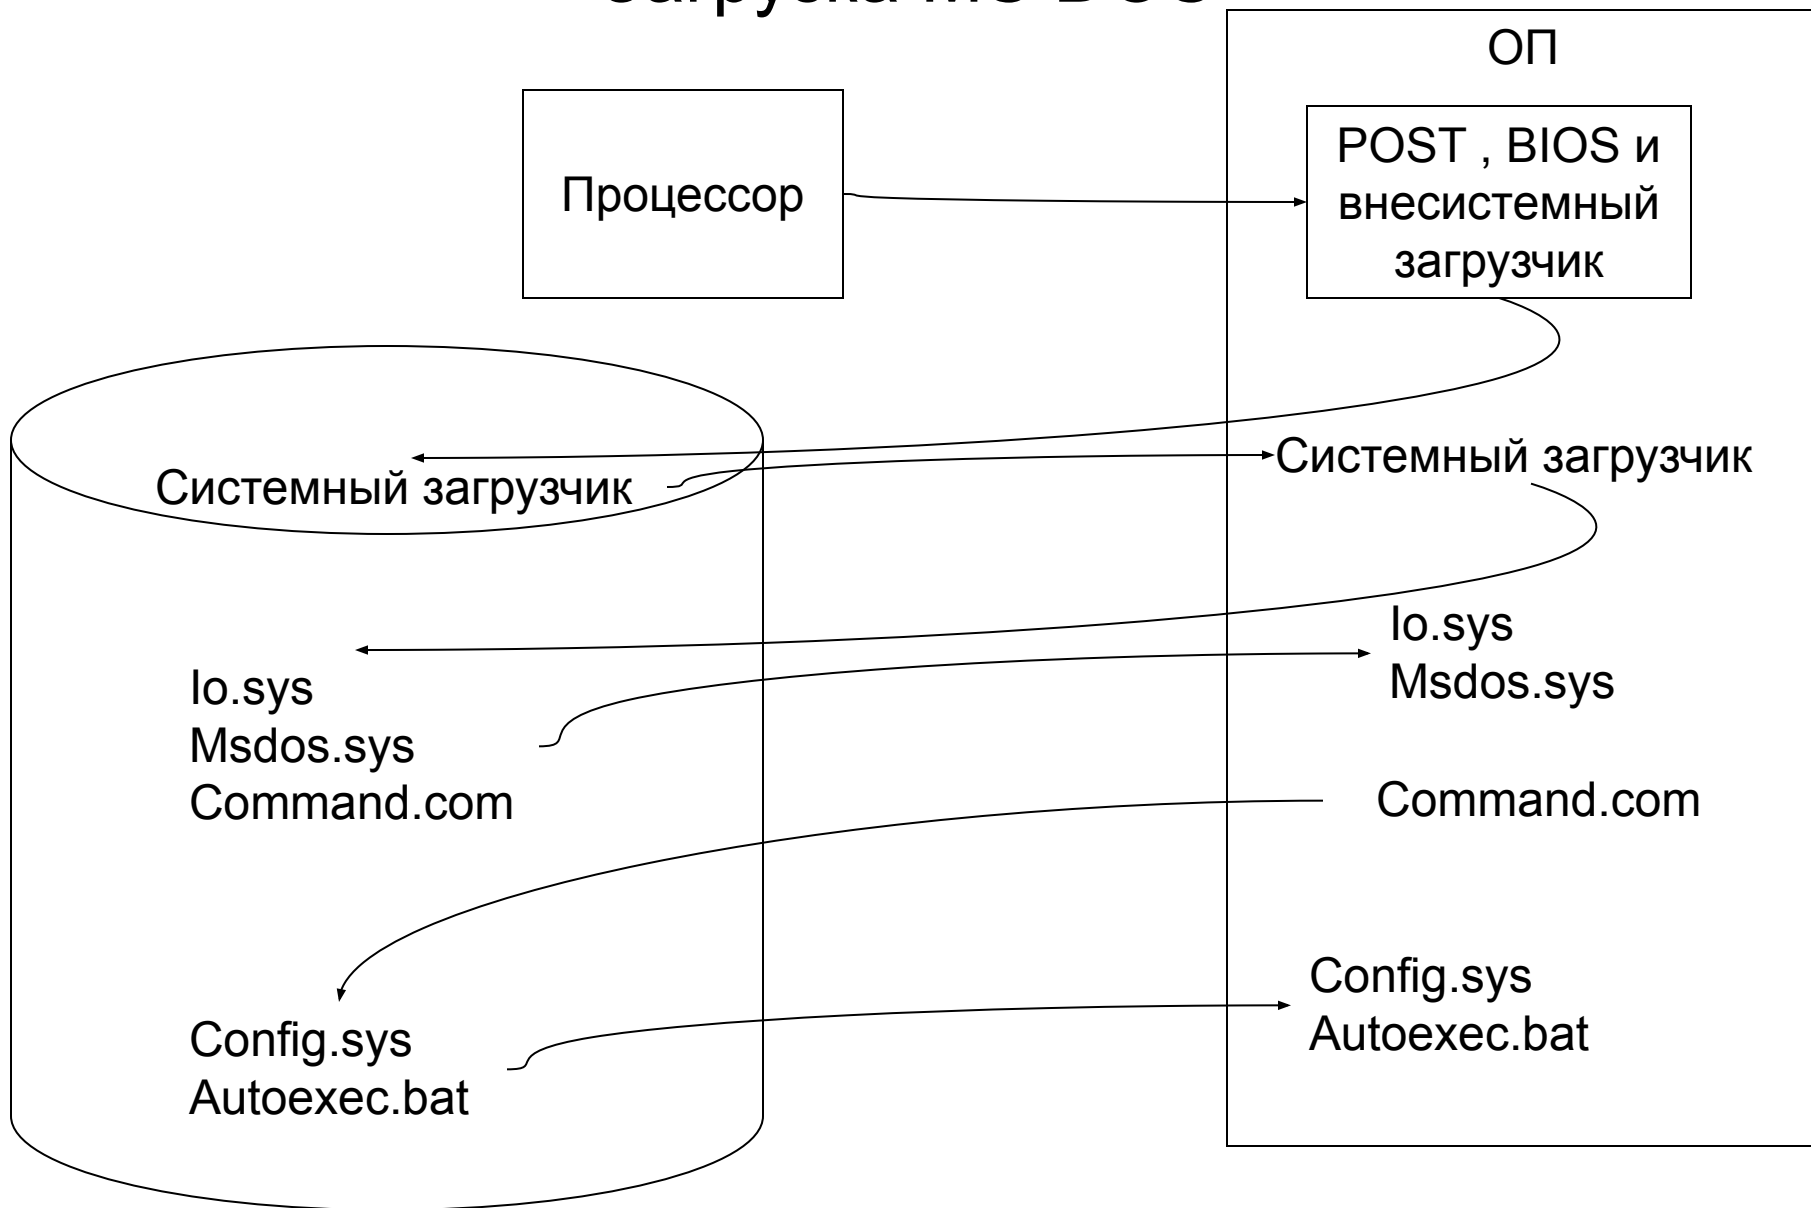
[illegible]

ОП

Процессор

POST , BIOS и внесистемный загрузчик

Системный загрузчик

Системный загрузчик

Io.sys
Msdos.sys

Io.sys
Msdos.sys
Command.com

Command.com

Config.sys
Autoexec.bat

Config.sys
Autoexec.bat